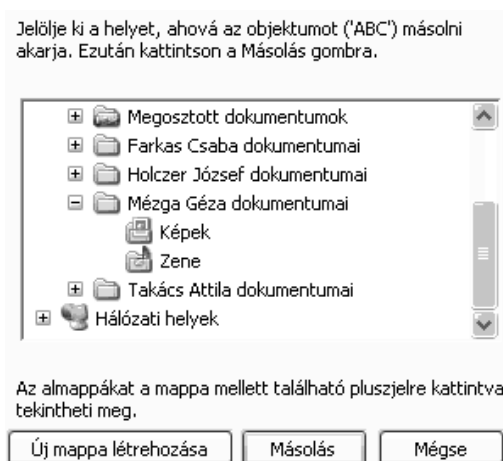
Jelölje ki a helyet, ahová az objektumot ('ABC') másolni akarja. Ezután kattintson a Másolás gombra.

Megosztott dokumentumok
Farkas Csaba dokumentumai
Holczer József dokumentumai
Mézga Géza dokumentumai
Képek
Zene
Takács Attila dokumentumai
Hálózati helyek

Az almappákat a mappa mellett található pluszjelre kattintva tekintheti meg.

Új mappa létrehozása
Másolás
Mégse